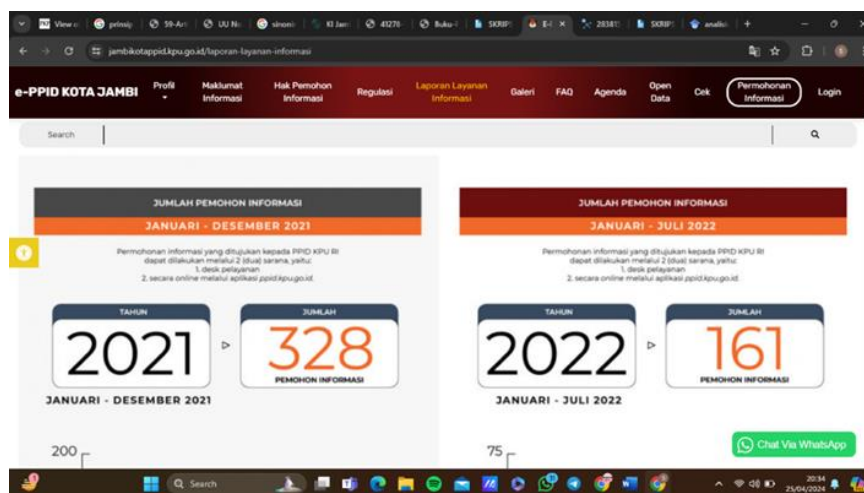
View o | prinsip | 59-Art | UU No | sinonim | KI Jam | 41270 | Buku-I | SKRIP | E-I × | 28381 | SKRIP | analisi | +

jambikotappid.kpu.go.id/laporan-layanan-informasi

e-PPID KOTA JAMBI | Profil | Maklumat Informasi | Hak Pemohon Informasi | Regulasi | Laporan Layanan Informasi | Galeri | FAQ | Agenda | Open Data | Cek | Permohonan Informasi | Login

Search

JUMLAH PEMOHON INFORMASI
JANUARI - DESEMBER 2021

Permohonan informasi yang ditujukan kepada PPID KPU RI dapat dilakukan melalui 2 (dua) sarana, yaitu:
1. desk pelayanan
2. secara online melalui aplikasi ppid.kpu.go.id.

TAHUN
2021

JUMLAH
328
PEMOHON INFORMASI

JANUARI - DESEMBER 2021

200

JUMLAH PEMOHON INFORMASI
JANUARI - JULI 2022

Permohonan informasi yang ditujukan kepada PPID KPU RI dapat dilakukan melalui 2 (dua) sarana, yaitu:
1. desk pelayanan
2. secara online melalui aplikasi ppid.kpu.go.id.

TAHUN
2022

JUMLAH
161
PEMOHON INFORMASI

JANUARI - JULI 2022

75

Chat Via WhatsApp

Search

20:34
25/04/2024